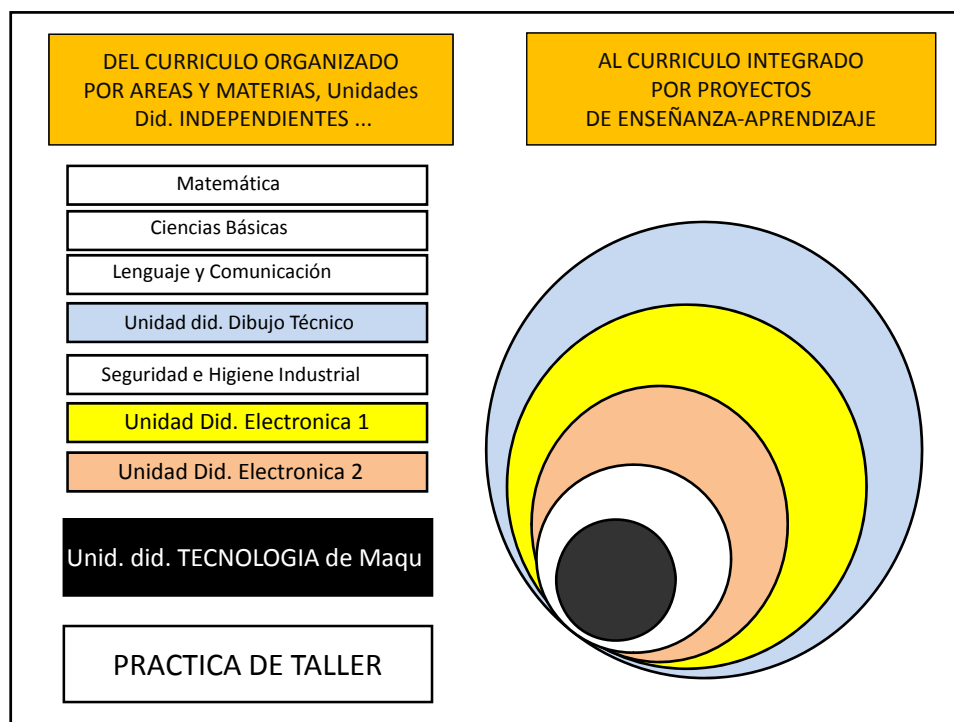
DEL CURRICULO ORGANIZADO POR AREAS Y MATERIAS, Unidades Did. INDEPENDIENTES ...

AL CURRICULO INTEGRADO POR PROYECTOS DE ENSEÑANZA-APRENDIZAJE

Matemática

Ciencias Básicas

Lenguaje y Comunicación

Unidad did. Dibujo Técnico

Seguridad e Higiene Industrial

Unidad Did. Electronica 1

Unidad Did. Electronica 2

Unid. did. TECNOLOGIA de Maqu

PRACTICA DE TALLER